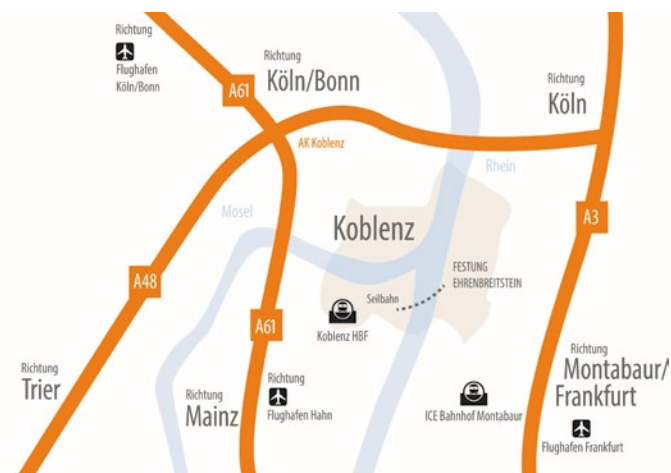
Richtung
Flughafen
Köln/Bonn

Richtung
Köln/Bonn

A61

Richtung
Köln

AK Koblenz

Rhein

Mosel

Koblenz

A3

A48

FESTUNG
EHRENBREITSTEIN

Seilbahn

A61

Koblenz HBF

Richtung
Trier

Richtung
Mainz

Richtung
Flughafen Hahn

ICE Bahnhof Montabaur

Richtung
Montabaur/
Frankfurt

Flughafen Frankfurt